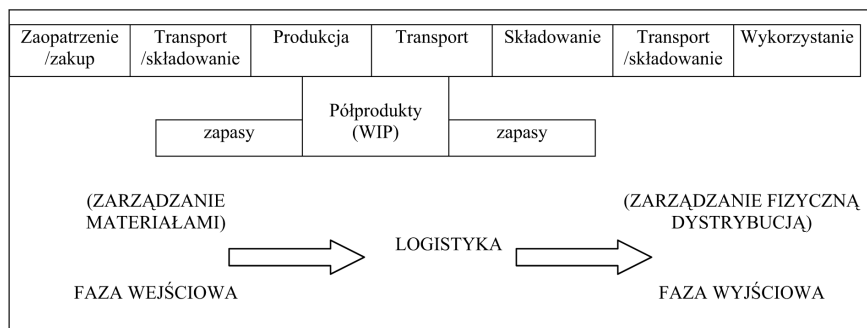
| Zaopatrzenie /zakup | Transport /składowanie | Produkcja | Transport | Składowanie | Transport /składowanie | Wykorzystanie |
|---|---|---|---|---|---|---|

zapasy

Półprodukty (WIP)

zapasy

(ZARZĄDZANIE MATERIAŁAMI)

LOGISTYKA

(ZARZĄDZANIE FIZYCZNĄ DYSTRYBUCJĄ)

FAZA WEJŚCIOWA

FAZA WYJŚCIOWA